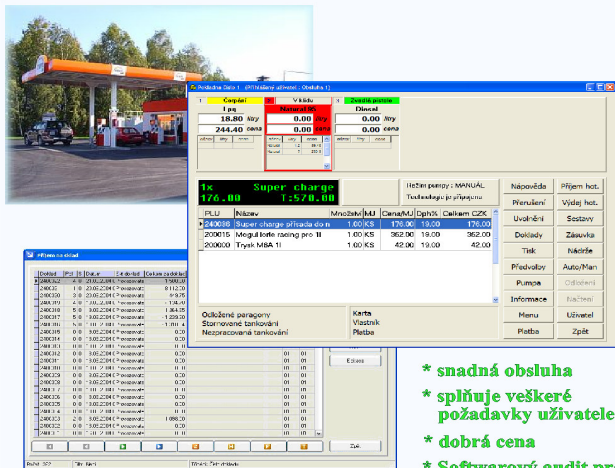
Pokladna Dialo 1 (Přihlášený uživatel: Obsluha 1)

1 Čerpání
LPG
18.80 litry
244.40 cena

1 Výdej
Natural 95
0.00 litry
0.00 cena

2 Volný stojan
Diesel
0.00 litry
0.00 cena

Technologie je připojena

1x Super charge
176.00 T:570.00

Režim pumpy : MANUÁL

| PLU | Název | Množství | MJ | Cena/MJ | Dph% | Celkem CZK |
|---|---|---|---|---|---|---|
| 240036 | Super charge přísada do n | 1.00 | KS | 176.00 | 19.00 | 176.00 |
| 200015 | Megul lotfe racing pro 1l | 1.00 | KS | 362.90 | 19.00 | 362.00 |
| 200000 | Trysk M8A 1l | 1.00 | KS | 42.00 | 19.00 | 42.00 |

Nápověda
Příjem hot.
Přerušení
Výdej hot.
Uvolnění
Sestavy
Doklady
Zásuvka
Tisk
Nádrže
Předvolby
Auto/Man
Pumpa
Odložení
Informace
Načtení
Menu
Uživatel
Platba
Zpět

Odložené paragony
Stornované tankování
Nezpracované tankování

Karta
Vlastník
Platba

Příjem na sklad

Doklad
Datum

Zpět

* snadná obsluha
* splňuje veškeré požadavky uživatele
* dobrá cena
* Softwarový audit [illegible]